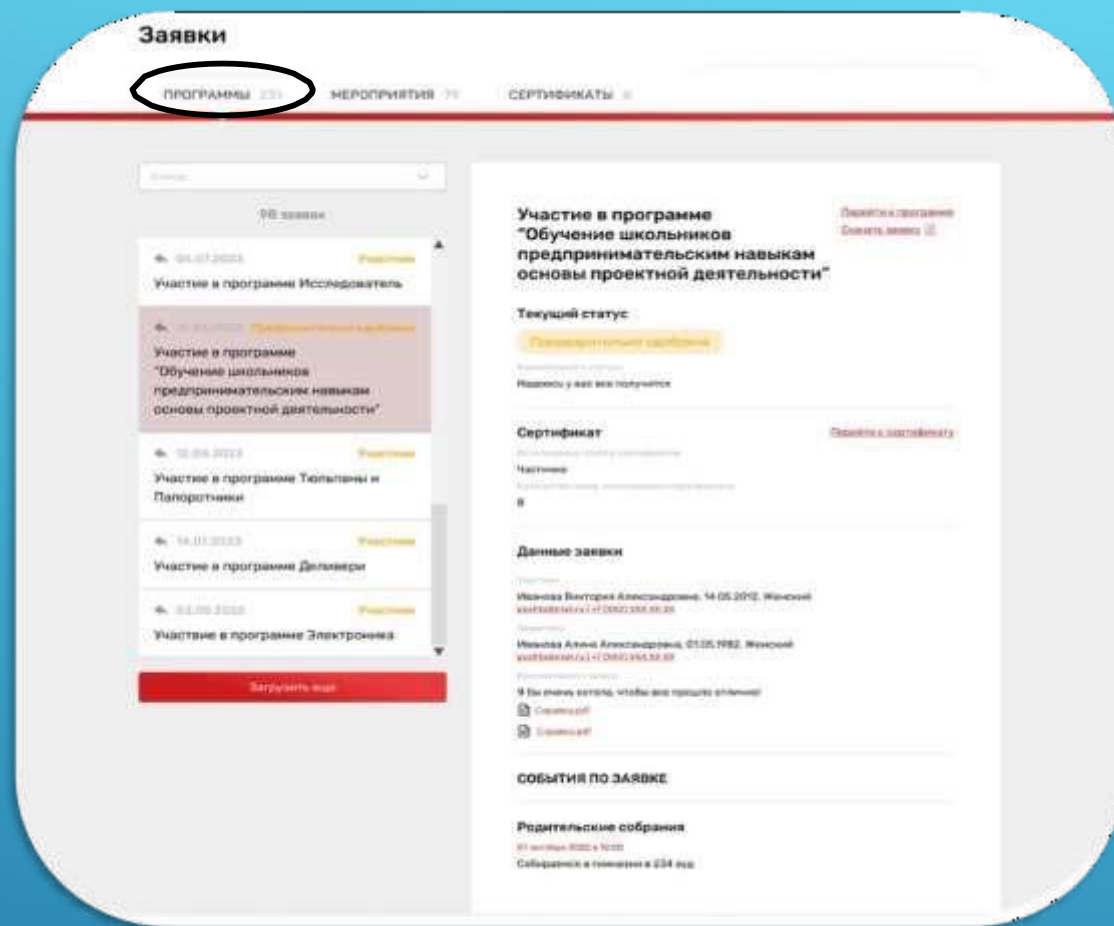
Заявки

ПРОГРАММЫ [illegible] МЕРОПРИЯТИЯ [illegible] СЕРТИФИКАТЫ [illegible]

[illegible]

98 заявок

04.07.2023 Участник
Участие в программе Исследователь

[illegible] Предварительно одобрено
Участие в программе "Обучение школьников предпринимательским навыкам основы проектной деятельности"

12.04.2023 Участник
Участие в программе Тюльпаны и Папоротники

14.01.2023 Участник
Участие в программе Деливери

03.05.2020 Участник
Участвие в программе Электроника

Загрузить еще

Участие в программе "Обучение школьников предпринимательским навыкам основы проектной деятельности"

Перейти к программе
Скачать заявку

Текущий статус

Предварительно одобрено

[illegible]
Надеюсь у вас все получится

Сертификат

Перейти к сертификату

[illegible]
Частично
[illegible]
8

Данные заявки

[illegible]
Иванова Виктория Александровна, 14.05.2012, Женский
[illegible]
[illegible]
Иванова Алина Александровна, 01.05.1982, Женский
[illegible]
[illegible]
Я бы очень хотела, чтобы все прошло отлично!
Справка.pdf
Справка.pdf

СОБЫТИЯ ПО ЗАЯВКЕ

Родительские собрания
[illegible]
Собираемся в гимназии в 234 ауд.